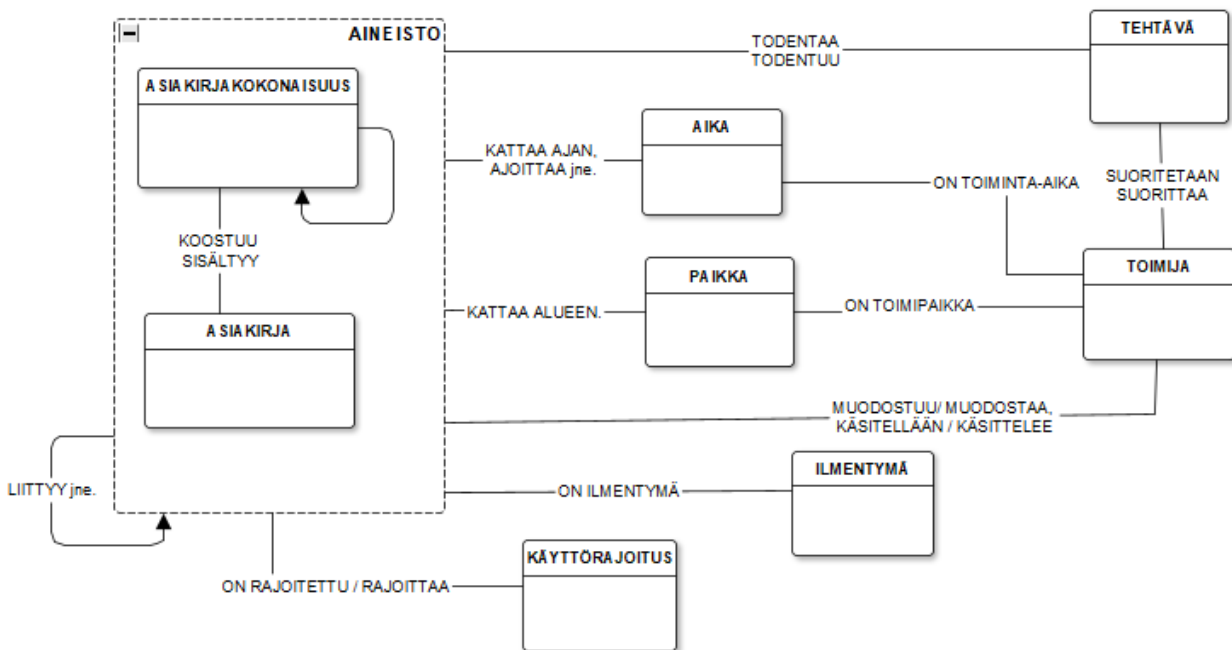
AINEISTO

ASIAKIRJAKOKONAISUUS

KOOSTUU
SISÄLTYY

ASIAKIRJA

LIITTYY jne.

TODENTAA
TODENTUU

TEHTÄVÄ

KATTAA AJAN, AJOITTAA jne.

AIKA

ON TOIMINTA-AIKA

SUORITETAAN
SUORITTAA

KATTAA ALUEEN.

PAIKKA

ON TOIMIPAIKKA

TOIMIJA

MUODOSTUU/ MUODOSTAA, KÄSITELLÄÄN / KÄSITTELEE

ON ILMENTYMÄ

ILMENTYMÄ

ON RAJOITETTU / RAJOITTAA

KÄYTTÖRAJOITUS